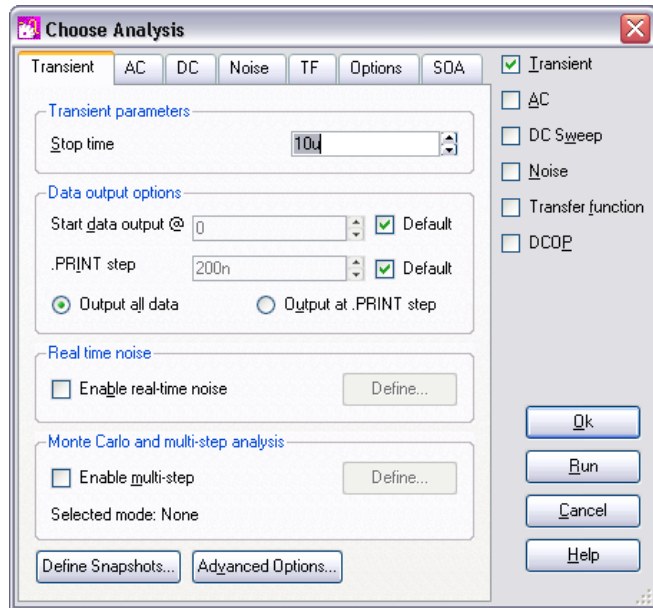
Choose Analysis

Transient | AC | DC | Noise | TF | Options | SOA

Transient parameters

Stop time 10u

Data output options

Start data output @ 0 Default

.PRINT step 200n Default

Output all data

Output at .PRINT step

Real time noise

Enable real-time noise

Define...

Monte Carlo and multi-step analysis

Enable multi-step

Define...

Selected mode: None

Define Snapshots...

Advanced Options...

Transient

AC

DC Sweep

Noise

Transfer function

DCOP

Ok

Run

Cancel

Help